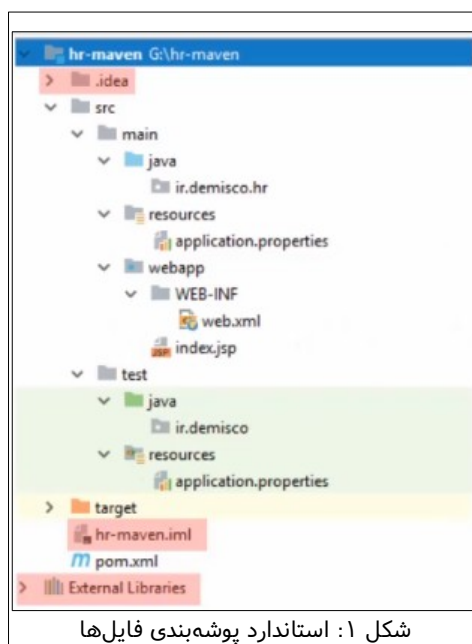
hr-maven G:\hr-maven
.idea
src
main
java
ir.demisco.hr
resources
application.properties
webapp
WEB-INF
web.xml
index.jsp
test
java
ir.demisco
resources
application.properties
target
hr-maven.iml
pom.xml
External Libraries

شکل ۱: استاندارد پوشه‌بندی فایل‌ها